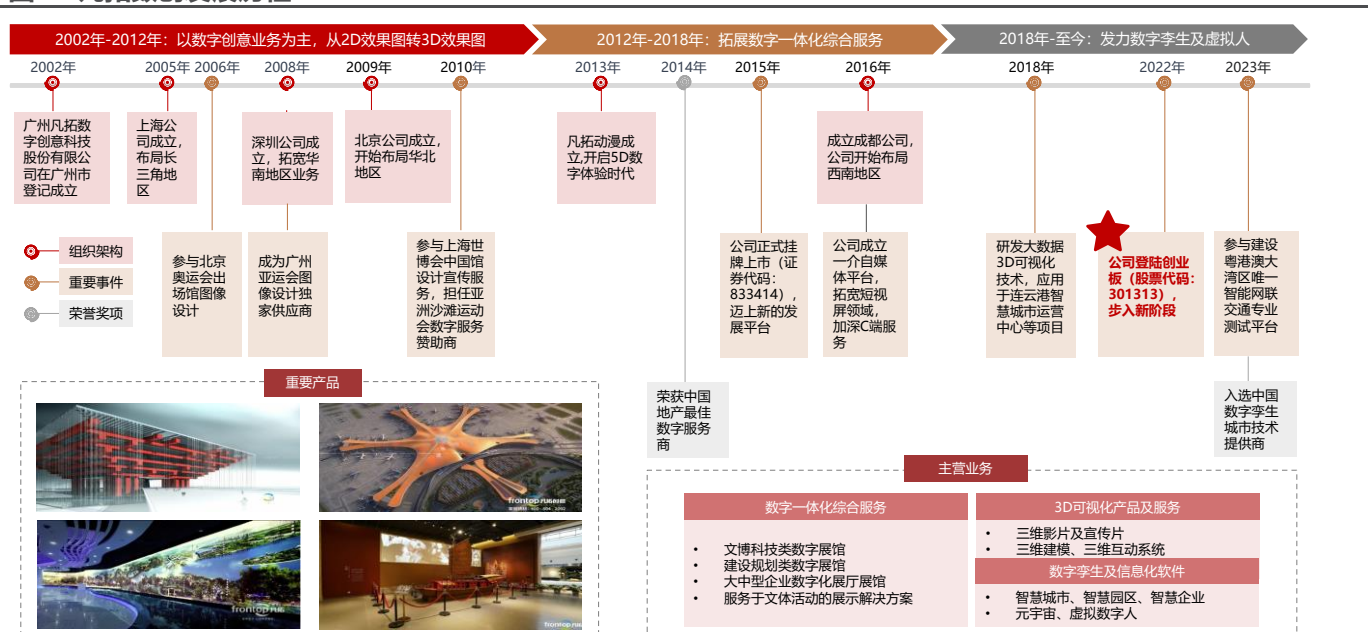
2002年-2012年：以数字创意业务为主，从2D效果图转3D效果图

2012年-2018年：拓展数字一体化综合服务

2018年-至今：发力数字孪生及虚拟人

2002年

广州凡拓数字创意科技股份有限公司在广州市登记成立

2005年

上海公司成立，布局长三角地区

2006年

参与北京奥运会出场馆图像设计

2008年

深圳公司成立，拓宽华南地区业务

成为广州亚运会图像设计独家供应商

2009年

北京公司成立，开始布局华北地区

2010年

参与上海世博会中国馆设计宣传服务，担任亚洲沙滩运动会数字服务赞助商

2013年

凡拓动漫成立，开启5D数字体验时代

2014年

荣获中国地产最佳数字服务商

2015年

公司正式挂牌上市（证券代码：833414），迈上新的发展平台

2016年

成立成都公司，公司开始布局西南地区

公司成立一介自媒体平台，拓宽短视屏领域，加深C端服务

2018年

研发大数据3D可视化技术，应用于连云港智慧城市运营中心等项目

2022年

公司登陆创业板（股票代码：301313），步入新阶段

2023年

参与建设粤港澳大湾区唯一智能网联交通专业测试平台

入选中国数字孪生城市技术提供商

组织架构
重要事件
荣誉奖项

重要产品

frontop凡拓

frontop凡拓

frontop凡拓

主营业务

数字一体化综合服务

• 文博科技类数字展馆
• 建设规划类数字展馆
• 大中型企业数字化展厅展馆
• 服务于文体活动的展示解决方案

3D可视化产品及服务

• 三维影片及宣传片
• 三维建模、三维互动系统

数字孪生及信息化软件

• 智慧城市、智慧园区、智慧企业
• 元宇宙、虚拟数字人